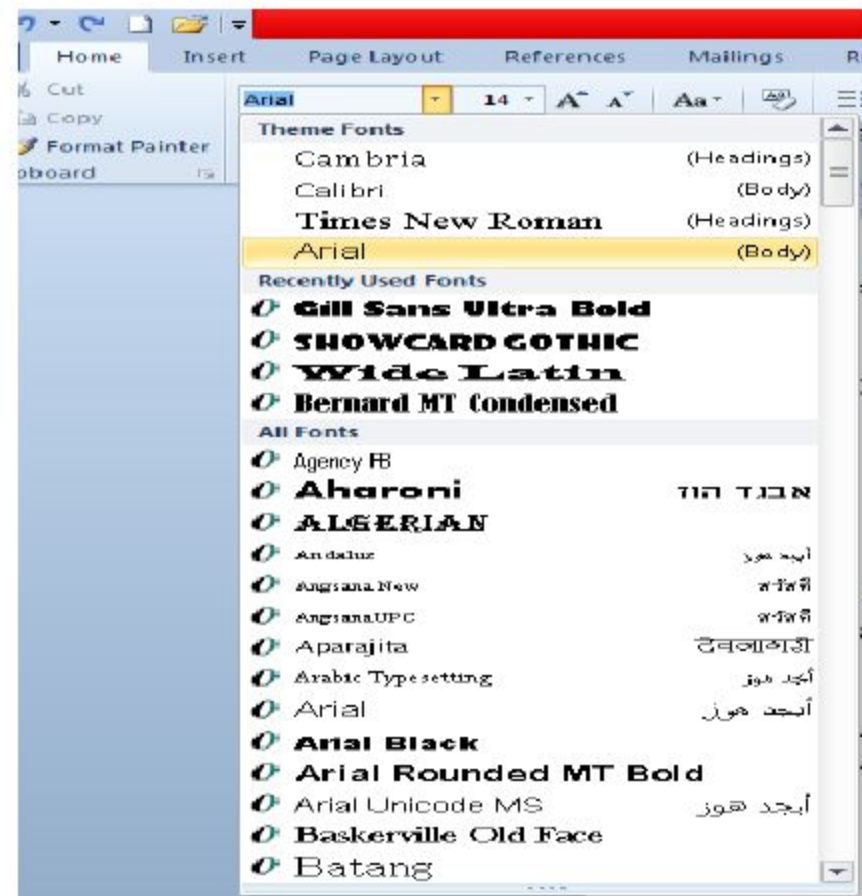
Home Insert Page Layout References Mailings R

Cut
Copy
Format Painter
pboard

Arial 14 A A Aa

Theme Fonts
Cambria (Headings)
Calibri (Body)
Times New Roman (Headings)
Arial (Body)

Recently Used Fonts
Gill Sans Ultra Bold
SHOWCARD GOTHIC
Wide Latin
Bernard MT Condensed

All Fonts
Agency FB
Aharoni אבגד הוז
ALGERIAN
Andalus أبجد هوز
Angsana New สวัสดี
AngsanaUPC สวัสดี
Aparajita देवनागरी
Arabic Typesetting أبجد هوز
Arial أبجد هوز
Arial Black
Arial Rounded MT Bold
Arial Unicode MS أبجد هوز
Baskerville Old Face
Batang